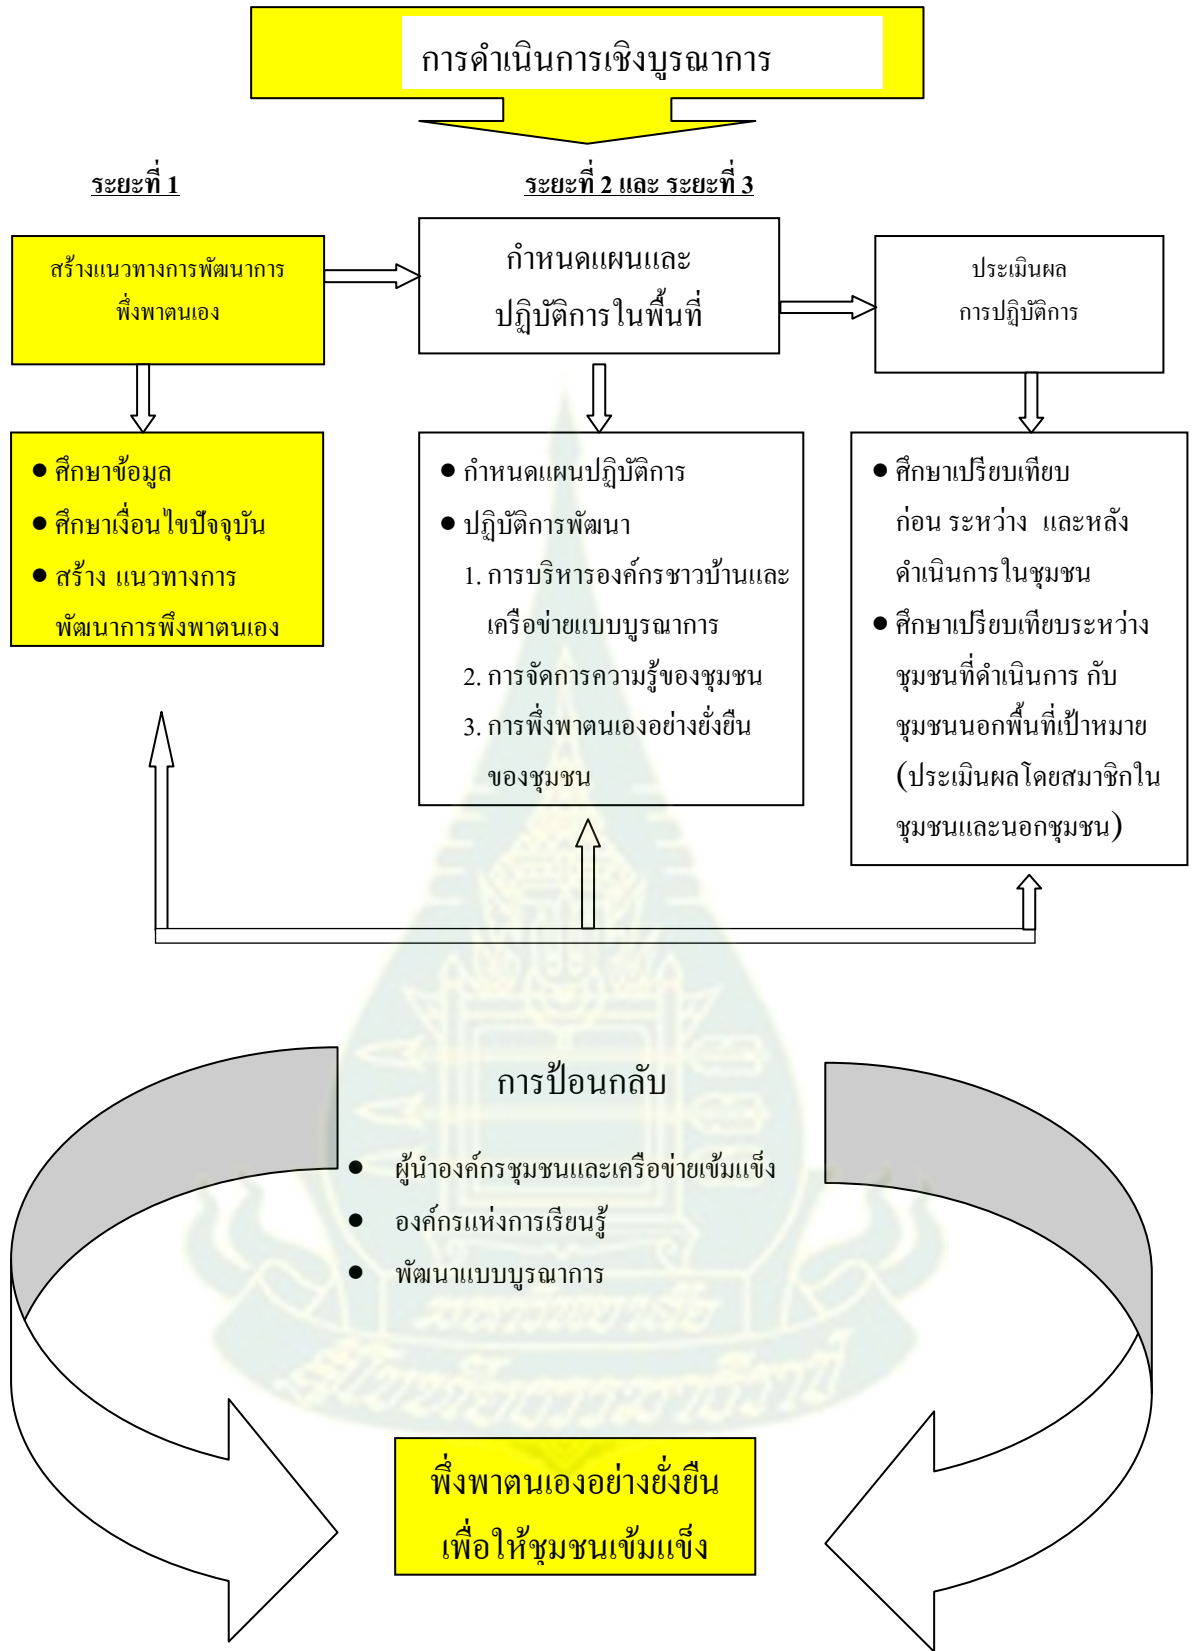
การดำเนินการเชิงบูรณาการ

ระยะที่ 1

ระยะที่ 2 และ ระยะที่ 3

สร้างแนวทางการพัฒนาการพึ่งพาตนเอง

กำหนดแผนและปฏิบัติการในพื้นที่

ประเมินผลการปฏิบัติการ

- ศึกษาข้อมูล
- ศึกษาเงื่อนไขปัจจุบัน
- สร้าง แนวทางการพัฒนาการพึ่งพาตนเอง

- กำหนดแผนปฏิบัติการ
- ปฏิบัติการพัฒนา
1. การบริหารองค์กรชาวบ้านและเครือข่ายแบบบูรณาการ
2. การจัดการความรู้ของชุมชน
3. การพึ่งพาตนเองอย่างยั่งยืนของชุมชน

- ศึกษาเปรียบเทียบก่อน ระหว่าง และหลังดำเนินการในชุมชน
- ศึกษาเปรียบเทียบระหว่างชุมชนที่ดำเนินการ กับชุมชนนอกพื้นที่เป้าหมาย (ประเมินผลโดยสมาชิกในชุมชนและนอกชุมชน)

การป้อนกลับ

- ผู้นำองค์กรชุมชนและเครือข่ายเข้มแข็ง
- องค์กรแห่งการเรียนรู้
- พัฒนาแบบบูรณาการ

พึ่งพาตนเองอย่างยั่งยืน
เพื่อให้ชุมชนเข้มแข็ง